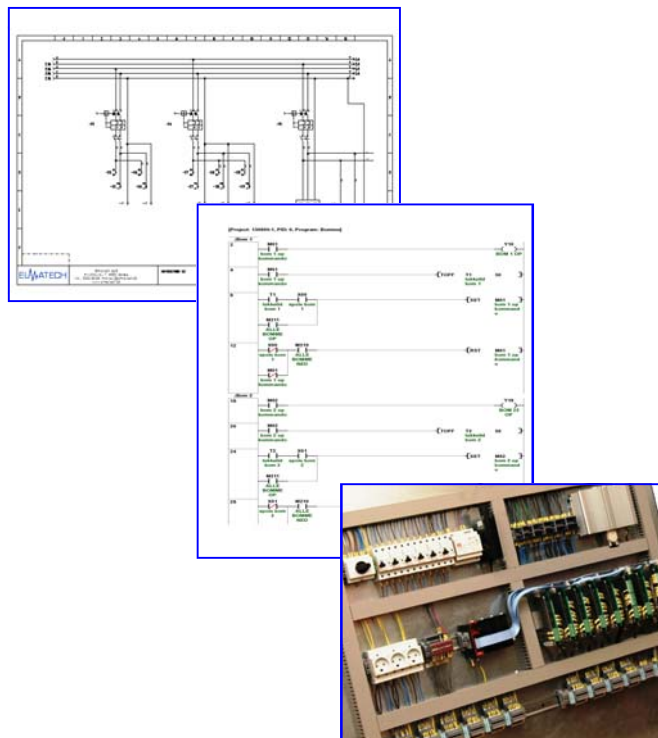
ELMATECH

[Project: 130004-1, PID: 6, Program: Bomme]

Bom 1

M01
Bom 1 op
kommando

Y10
BOM 1 OP

TOFF
T1
tidsbeskr
bom 1

M01
Bom 1 op
kommando

SET

RST

M01
Bom 1 op
kommando

Bom 2

M02
Bom 2 op
kommando

Y10
BOM 2 OP

TOFF
T2

SET

M02
Bom 2 op
kommando